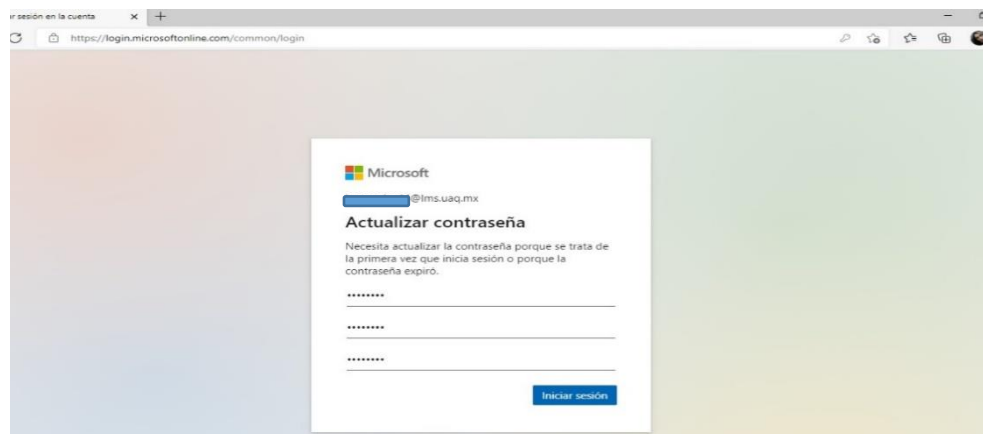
r sesión en la cuenta ×

https://login.microsoftonline.com/common/login

Microsoft

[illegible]@lms.uaq.mx

Actualizar contraseña

Necesita actualizar la contraseña porque se trata de la primera vez que inicia sesión o porque la contraseña expiró.

••••••••

••••••••

••••••••

Iniciar sesión